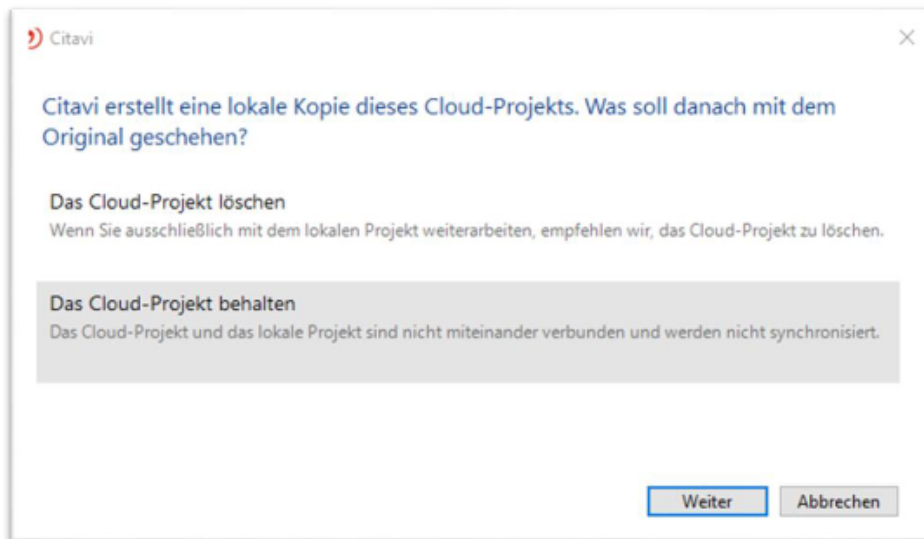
Citavi

×

Citavi erstellt eine lokale Kopie dieses Cloud-Projekts. Was soll danach mit dem Original geschehen?

Das Cloud-Projekt löschen
Wenn Sie ausschließlich mit dem lokalen Projekt weiterarbeiten, empfehlen wir, das Cloud-Projekt zu löschen.

Das Cloud-Projekt behalten
Das Cloud-Projekt und das lokale Projekt sind nicht miteinander verbunden und werden nicht synchronisiert.

Weiter
Abbrechen